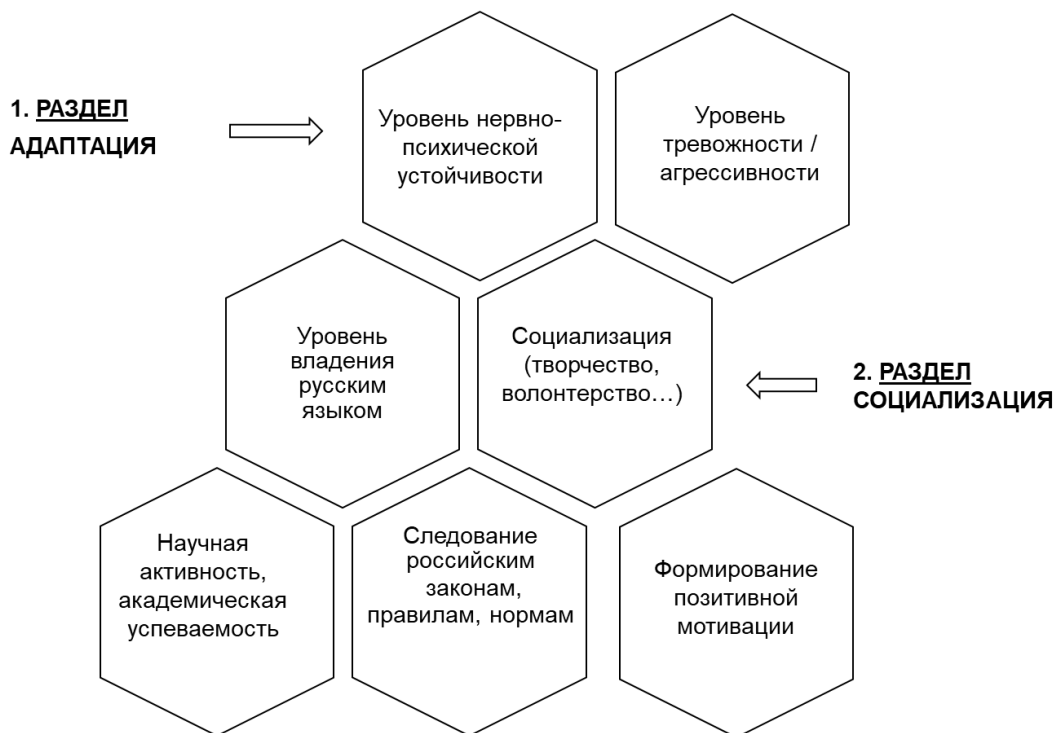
1. РАЗДЕЛ АДАПТАЦИЯ

Уровень нервно-психической устойчивости

Уровень тревожности / агрессивности

Уровень владения русским языком

Социализация (творчество, волонтерство…)

2. РАЗДЕЛ СОЦИАЛИЗАЦИЯ

Научная активность, академическая успеваемость

Следование российским законам, правилам, нормам

Формирование позитивной мотивации